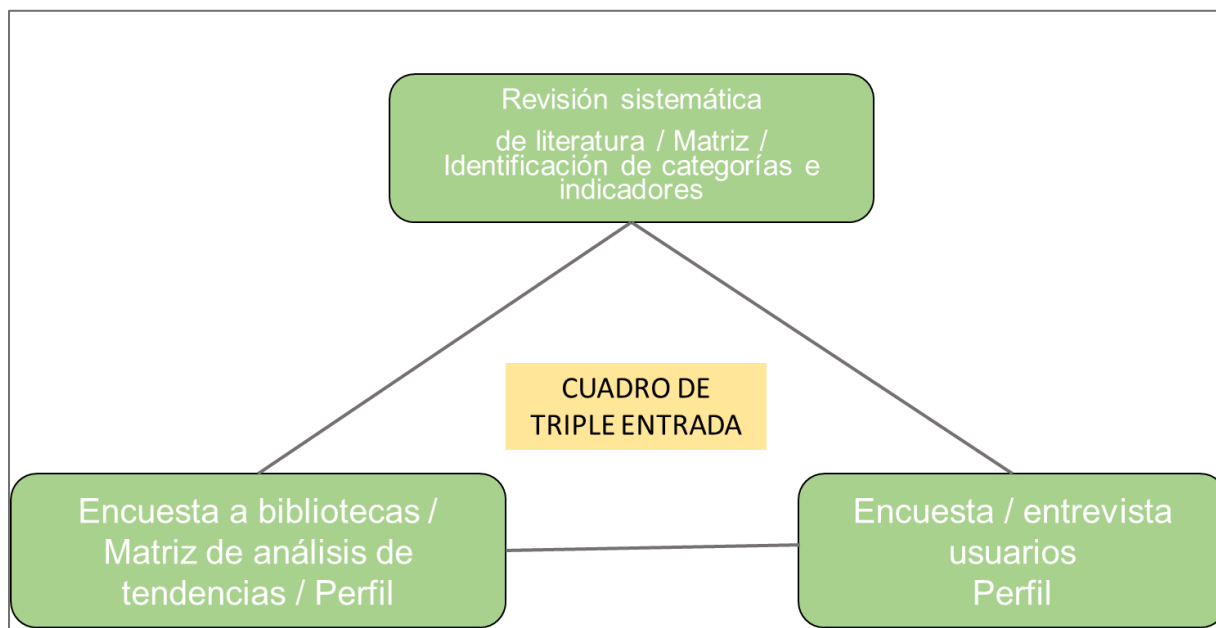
Revisión sistemática de literatura / Matriz / Identificación de categorías e indicadores

CUADRO DE TRIPLE ENTRADA

Encuesta a bibliotecas / Matriz de análisis de tendencias / Perfil

Encuesta / entrevista usuarios
Perfil